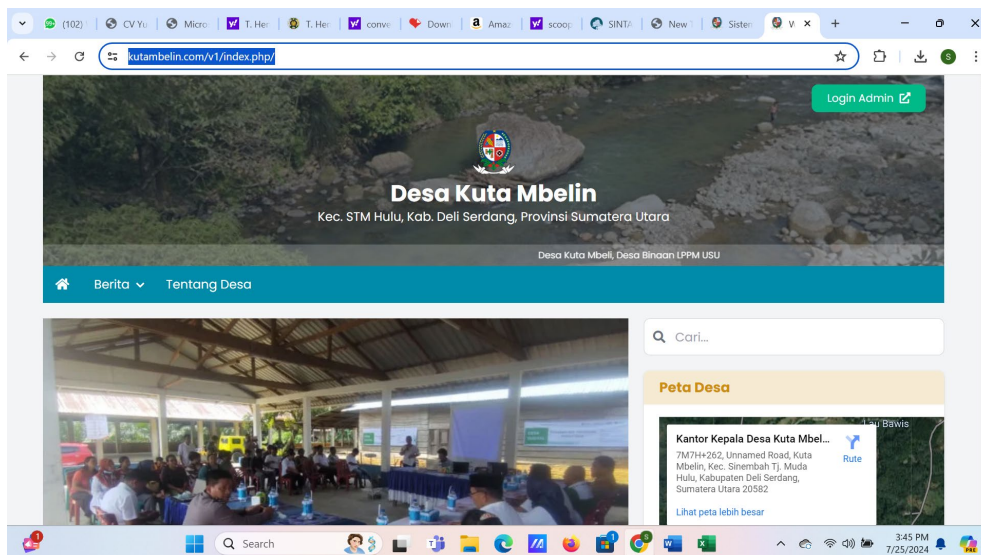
(102) | CV Yu | Micro | T. Her | T. Her | conve | Down | Amaz | scoop | SINTA | New T | Sister | V ×

kutambelin.com/v1/index.php/

Login Admin

Desa Kuta Mbelin

Kec. STM Hulu, Kab. Deli Serdang, Provinsi Sumatera Utara

Desa Kuta Mbeli, Desa Binaan LPPM USU

Berita Tentang Desa

Cari...

Peta Desa

Lau Bawis

Kantor Kepala Desa Kuta Mbel...

7M7H+262, Unnamed Road, Kuta Mbelin, Kec. Sinembah Tj. Muda Hulu, Kabupaten Deli Serdang, Sumatera Utara 20582

Rute

Lihat peta lebih besar

Search

3:45 PM
7/25/2024